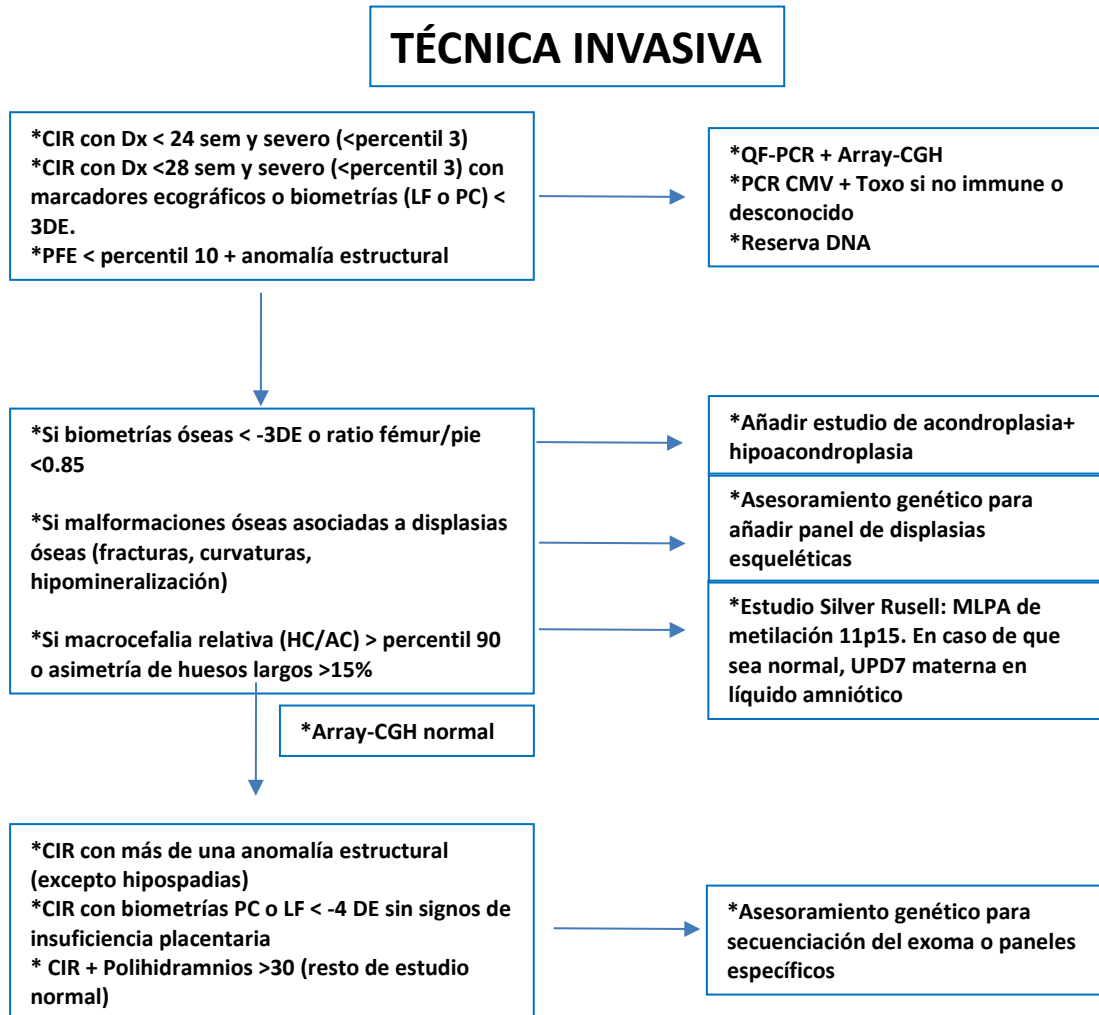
TÉCNICA INVASIVA

*CIR con Dx < 24 sem y severo (<percentil 3)
*CIR con Dx <28 sem y severo (<percentil 3) con marcadores ecográficos o biometrías (LF o PC) < 3DE.
*PFE < percentil 10 + anomalía estructural

*QF-PCR + Array-CGH
*PCR CMV + Toxo si no immune o desconocido
*Reserva DNA

*Si biometrías óseas < -3DE o ratio fémur/pie <0.85

*Si malformaciones óseas asociadas a displasias óseas (fracturas, curvaturas, hipomineralización)

*Si macrocefalia relativa (HC/AC) > percentil 90 o asimetría de huesos largos >15%

*Añadir estudio de acondroplasia+ hipoacondroplasia

*Asesoramiento genético para añadir panel de displasias esqueléticas

*Estudio Silver Rusell: MLPA de metilación 11p15. En caso de que sea normal, UPD7 materna en líquido amniótico

*Array-CGH normal

*CIR con más de una anomalía estructural (excepto hipospadias)
*CIR con biometrías PC o LF < -4 DE sin signos de insuficiencia placentaria
* CIR + Polihidramnios >30 (resto de estudio normal)

*Asesoramiento genético para secuenciación del exoma o paneles específicos